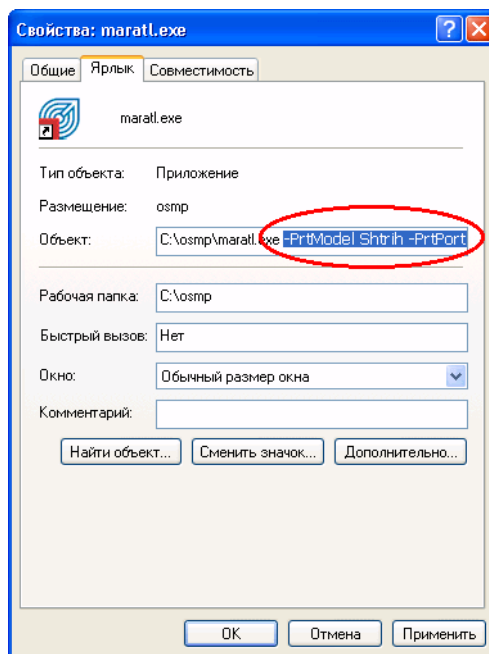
Свойства: maratl.exe

?

X

Общие

Ярлык

Совместимость

maratl.exe

Тип объекта: Приложение

Размещение: osmp

Объект: C:\osmp\maratl.exe -PrtModel Shtrih -PrtPort

Рабочая папка: C:\osmp

Быстрый вызов: Нет

Окно: Обычный размер окна

Комментарий:

Найти объект...

Сменить значок...

Дополнительно...

OK

Отмена

Применить